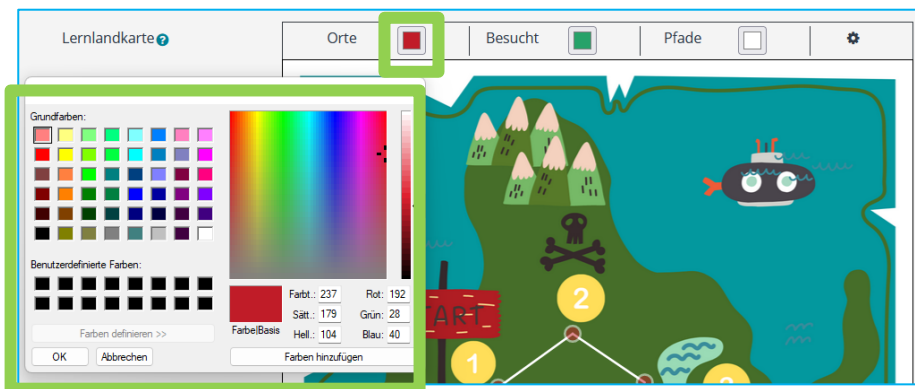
Lernlandkarte

Orte

Besucht

Pfade

Grundfarben:

Benutzerdefinierte Farben:

Farben definieren >>

OK

Abbrechen

Farbe|Basis

Farbt.: 237

Sätt.: 179

Hell.: 104

Rot: 192

Grün: 28

Blau: 40

Farben hinzufügen

2

1

START